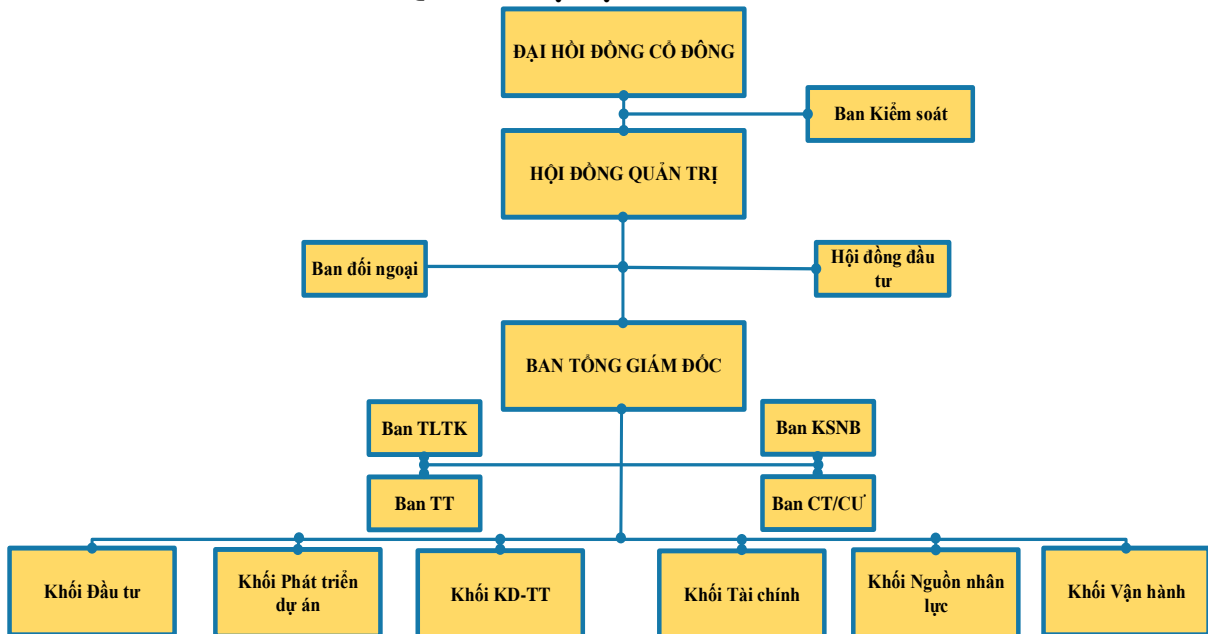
ĐẠI HỘI ĐỒNG CỔ ĐÔNG

Ban Kiểm soát

HỘI ĐỒNG QUẢN TRỊ

Ban đối ngoại

Hội đồng đầu tư

BAN TỔNG GIÁM ĐỐC

Ban TLTK

Ban KSNB

Ban TT

Ban CT/CƯ

Khối Đầu tư

Khối Phát triển dự án

Khối KD-TT

Khối Tài chính

Khối Nguồn nhân lực

Khối Vận hành